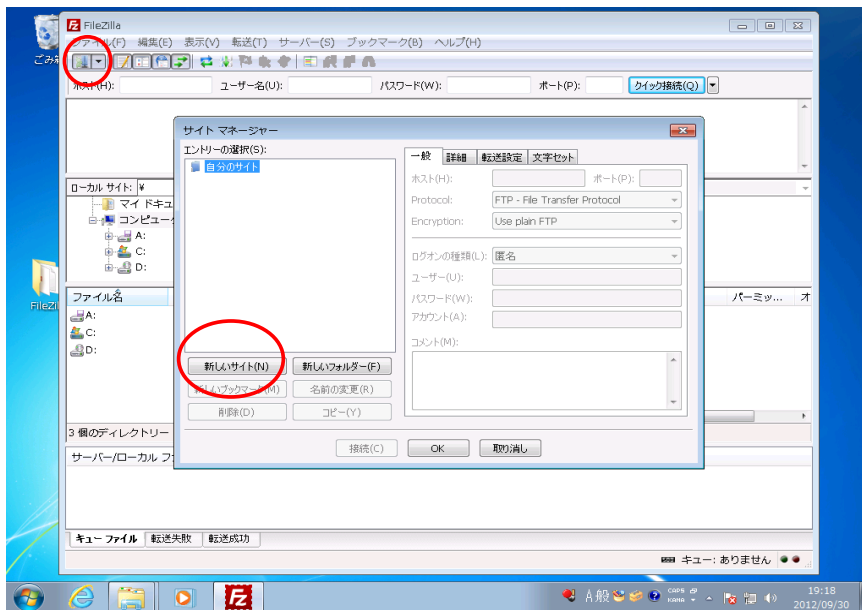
ごみ

FileZilla

ファイル(F) 編集(E) 表示(V) 転送(T) サーバー(S) ブックマーク(B) ヘルプ(H)

ホスト(H): ユーザー名(U): パスワード(W): ポート(P): クイック接続(Q)

ローカル サイト: ¥

マイ ドキュ
コンピュータ
A:
C:
D:

ファイル名
A:
C:
D:

パーミッ... オ

3 個のディレクトリー

サーバー/ローカル フ

キュー ファイル 転送失敗 転送成功

キュー: ありません

サイト マネージャー

エントリーの選択(S):
自分のサイト

一般 詳細 転送設定 文字セット

ホスト(H): ポート(P):
Protocol: FTP - File Transfer Protocol
Encryption: Use plain FTP

ログオンの種類(L): 匿名
ユーザー(U):
パスワード(W):
アカウント(A):

コメント(M):

新しいサイト(N) 新しいフォルダー(F)
新しいブックマーク(M) 名前の変更(R)
削除(D) コピー(Y)

接続(C) OK 取り消し

FileZi

A 般 CAPS KANA

19:18
2012/09/30